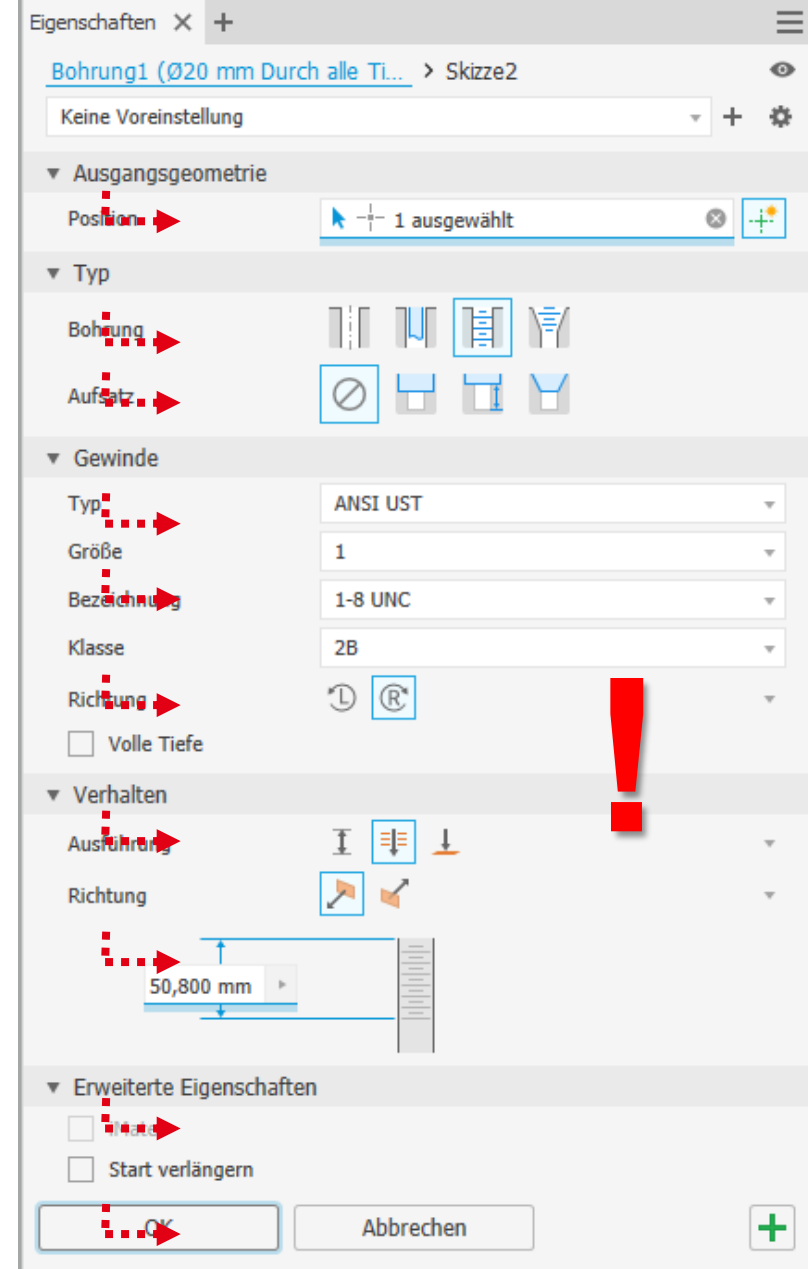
Eigenschaften × +

Bohrung1 (Ø20 mm Durch alle Ti... > Skizze2

Keine Voreinstellung

▼ Ausgangsgeometrie

Position 1 ausgewählt

▼ Typ

Bohrung

Aufsatz

▼ Gewinde

Typ ANSI UST

Größe 1

Bezeichnung 1-8 UNC

Klasse 2B

Richtung

Volle Tiefe

▼ Verhalten

Ausführung

Richtung

50,800 mm

▼ Erweiterte Eigenschaften

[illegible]

Start verlängern

OK Abbrechen